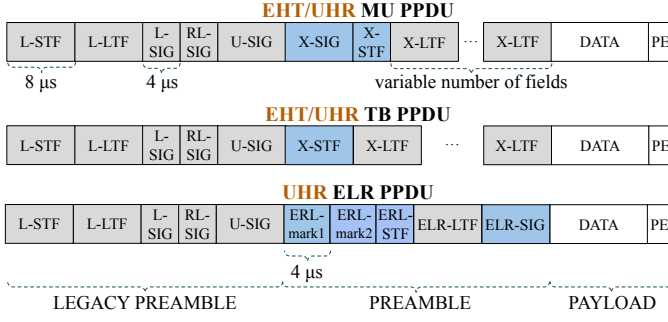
EHT/UHR MU PPDU

| L-STF | L-LTF | L-SIG | RL-SIG | U-SIG | X-SIG | X-STF | X-LTF | ··· | X-LTF | DATA | PE |
|---|---|---|---|---|---|---|---|---|---|---|---|

8 µs
4 µs
variable number of fields

EHT/UHR TB PPDU

| L-STF | L-LTF | L-SIG | RL-SIG | U-SIG | X-STF | X-LTF | ··· | X-LTF | DATA | PE |
|---|---|---|---|---|---|---|---|---|---|---|

UHR ELR PPDU

| L-STF | L-LTF | L-SIG | RL-SIG | U-SIG | ERL-mark1 | ERL-mark2 | ERL-STF | ELR-LTF | ELR-SIG | DATA | PE |
|---|---|---|---|---|---|---|---|---|---|---|---|

4 µs

LEGACY PREAMBLE
PREAMBLE
PAYLOAD